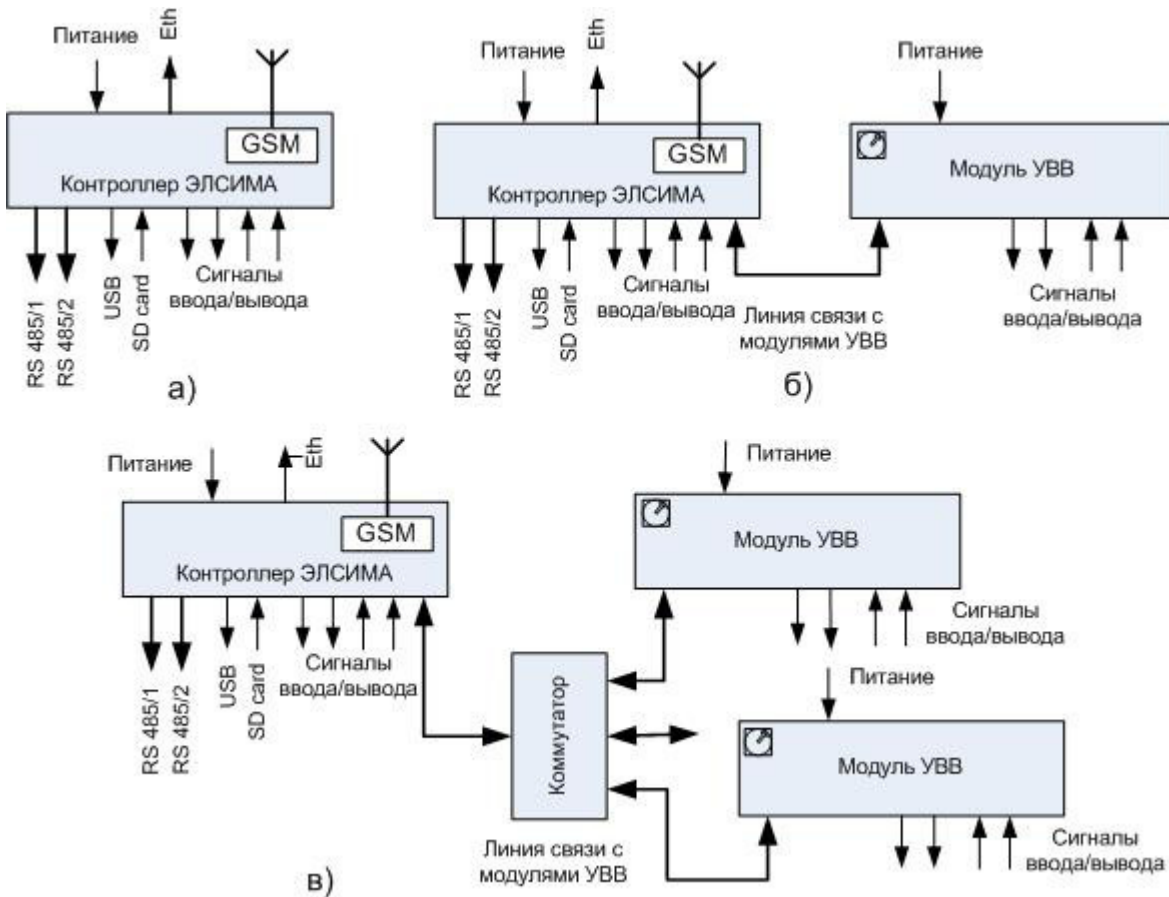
Питание
Eth
GSM
Контроллер ЭЛСИМА
RS 485/1
RS 485/2
USB
SD card
Сигналы ввода/вывода
а)

Питание
Eth
GSM
Контроллер ЭЛСИМА
RS 485/1
RS 485/2
USB
SD card
Сигналы ввода/вывода
Линия связи с модулями УВВ
Питание
Модуль УВВ
Сигналы ввода/вывода
б)

Питание
Eth
GSM
Контроллер ЭЛСИМА
RS 485/1
RS 485/2
USB
SD card
Сигналы ввода/вывода
Коммутатор
Линия связи с модулями УВВ
Питание
Модуль УВВ
Сигналы ввода/вывода
Питание
Модуль УВВ
Сигналы ввода/вывода
в)